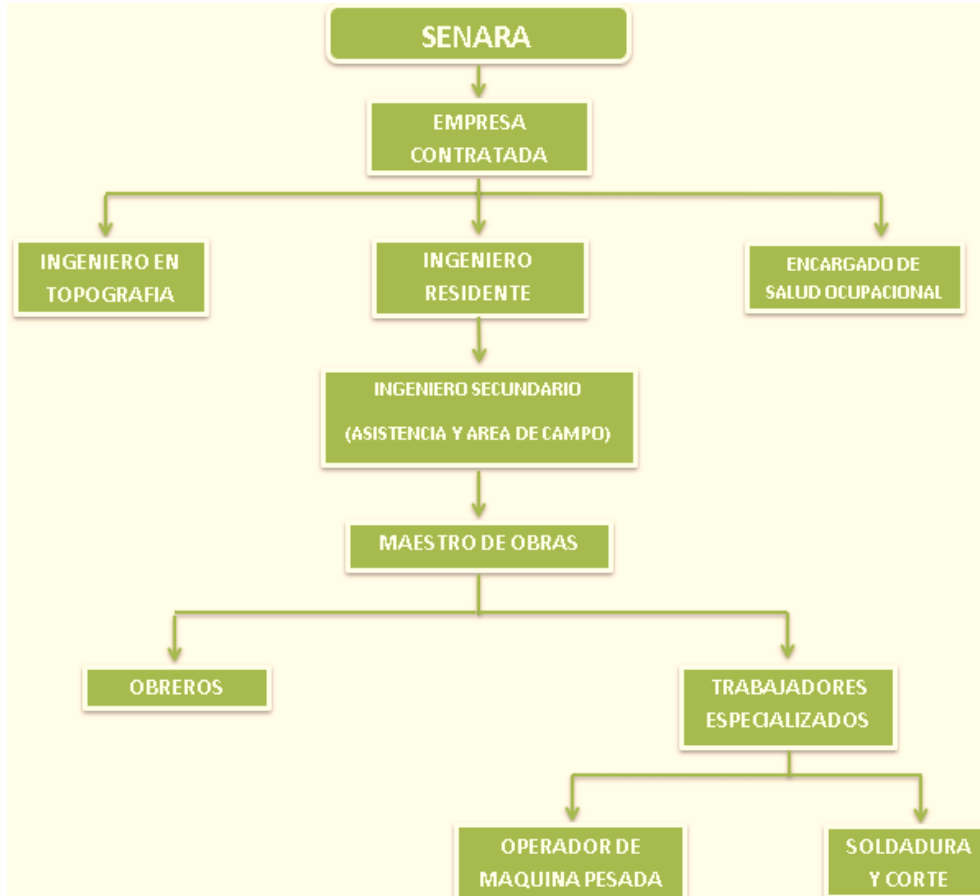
SENARA

EMPRESA CONTRATADA

INGENIERO EN TOPOGRAFIA

INGENIERO RESIDENTE

ENCARGADO DE SALUD OCUPACIONAL

INGENIERO SECUNDARIO

(ASISTENCIA Y AREA DE CAMPO)

MAESTRO DE OBRAS

OBREROS

TRABAJADORES ESPECIALIZADOS

OPERADOR DE MAQUINA PESADA

SOLDADURA Y CORTE